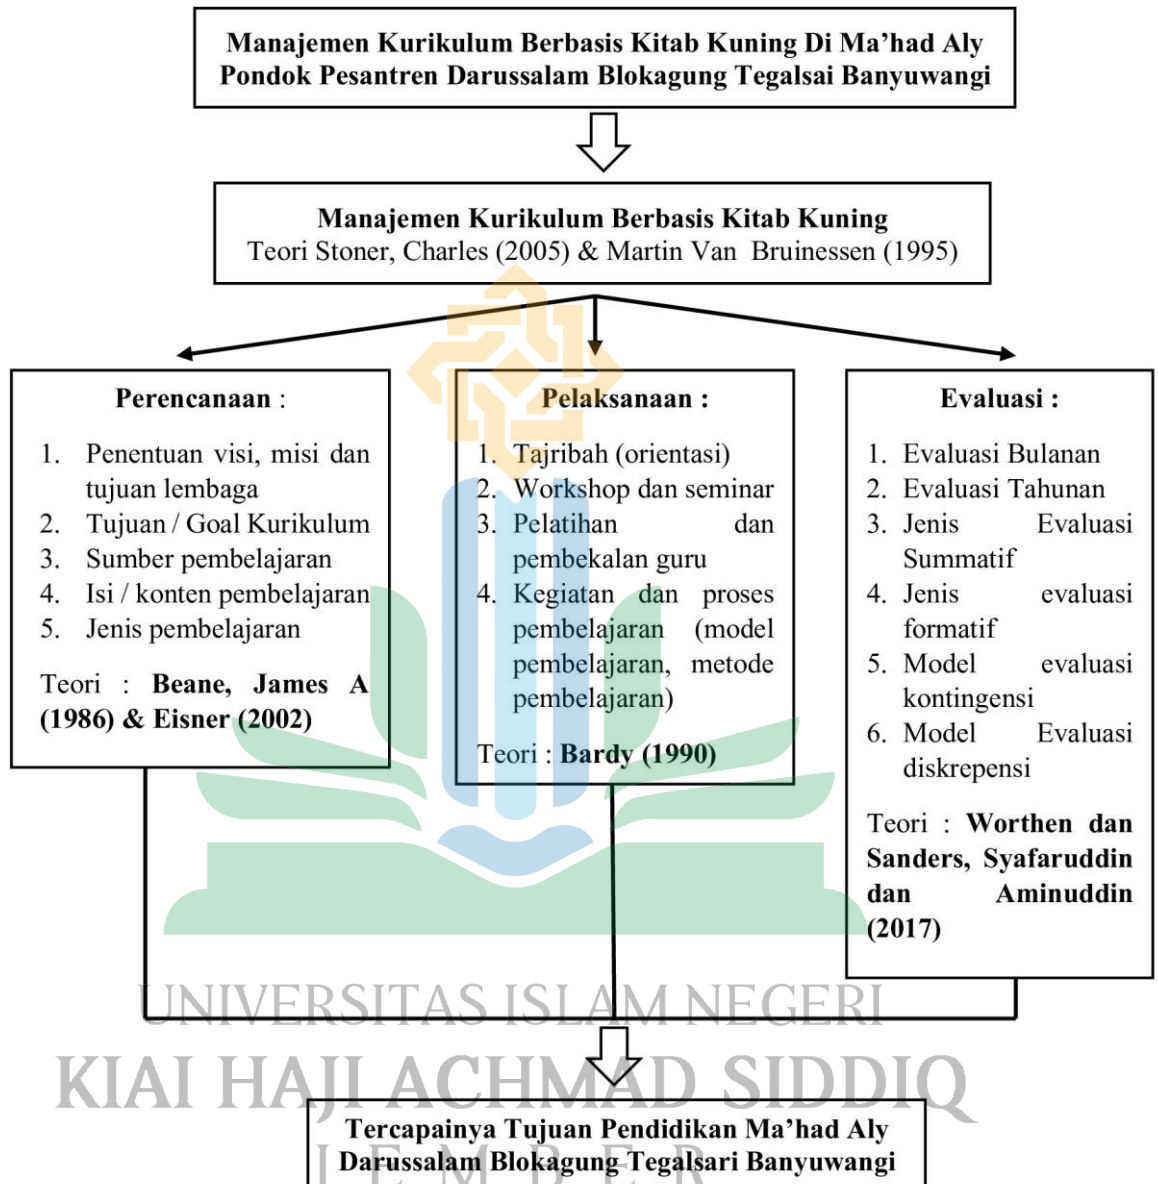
Manajemen Kurikulum Berbasis Kitab Kuning Di Ma'had Aly Pondok Pesantren Darussalam Blokagung Tegalsai Banyuwangi

Manajemen Kurikulum Berbasis Kitab Kuning
Teori Stoner, Charles (2005) & Martin Van Bruinessen (1995)

Perencanaan :

1. Penentuan visi, misi dan tujuan lembaga
2. Tujuan / Goal Kurikulum
3. Sumber pembelajaran
4. Isi / konten pembelajaran
5. Jenis pembelajaran

Teori : Beane, James A (1986) & Eisner (2002)

Pelaksanaan :

1. Tajribah (orientasi)
2. Workshop dan seminar
3. Pelatihan dan pembekalan guru
4. Kegiatan dan proses pembelajaran (model pembelajaran, metode pembelajaran)

Teori : Bardy (1990)

Evaluasi :

1. Evaluasi Bulanan
2. Evaluasi Tahunan
3. Jenis Evaluasi Summatif
4. Jenis evaluasi formatif
5. Model evaluasi kontingensi
6. Model Evaluasi diskrepensi

Teori : Worthen dan Sanders, Syafaruddin dan Aminuddin (2017)

UNIVERSITAS ISLAM NEGERI
KIAI HAJI ACHMAD SIDDIQ
JEMBER

Tercapainya Tujuan Pendidikan Ma'had Aly Darussalam Blokagung Tegalsari Banyuwangi